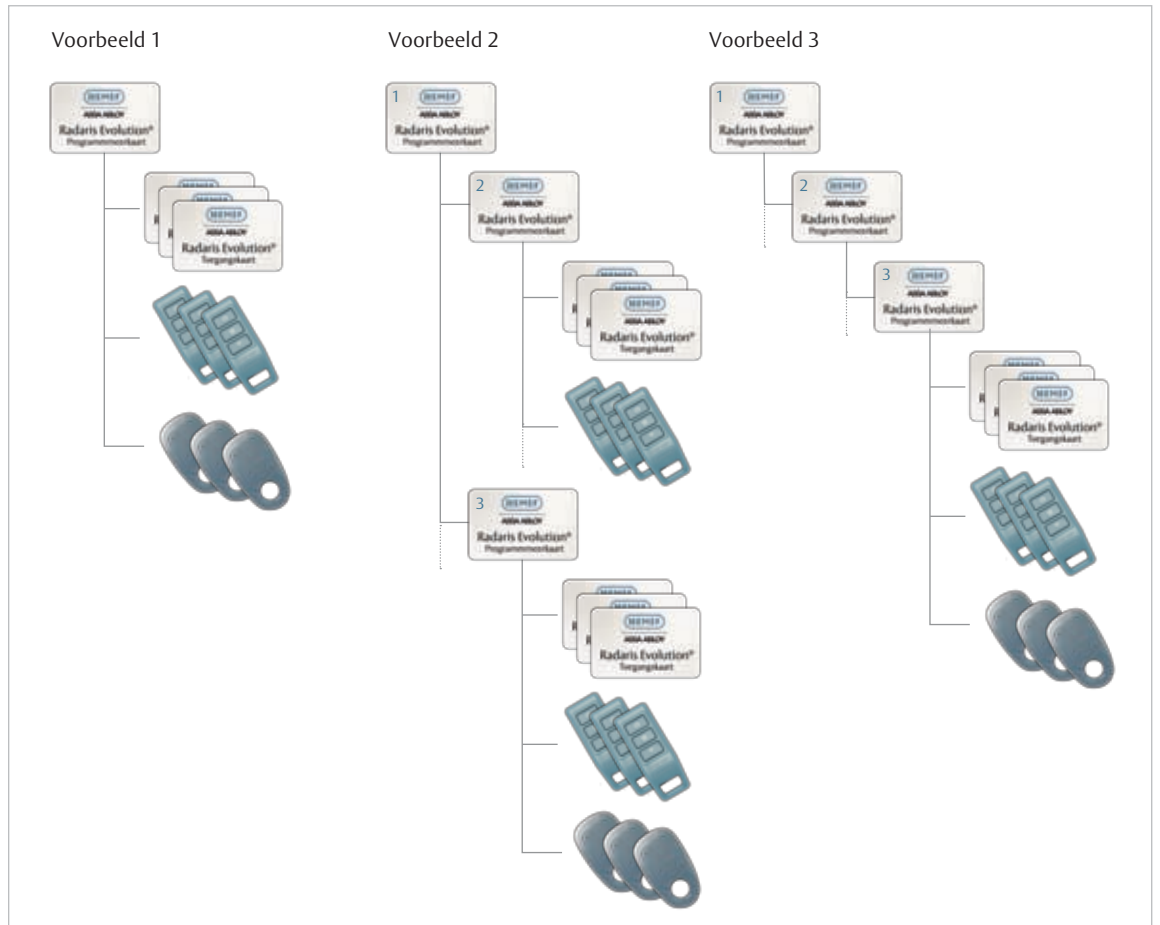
Voorbeeld 1

NEMEF
ASSA ABLOY
Radaris Evolution®
Programmeerkaart

NEMEF
ASSA ABLOY
Radaris Evolution®
Toegangskaart

Voorbeeld 2

1
NEMEF
ASSA ABLOY
Radaris Evolution®
Programmeerkaart

2
NEMEF
ASSA ABLOY
Radaris Evolution®
Programmeerkaart

NEMEF
ASSA ABLOY
Radaris Evolution®
Toegangskaart

3
NEMEF
ASSA ABLOY
Radaris Evolution®
Programmeerkaart

NEMEF
ASSA ABLOY
Radaris Evolution®
Toegangskaart

Voorbeeld 3

1
NEMEF
ASSA ABLOY
Radaris Evolution®
Programmeerkaart

2
NEMEF
ASSA ABLOY
Radaris Evolution®
Programmeerkaart

3
NEMEF
ASSA ABLOY
Radaris Evolution®
Programmeerkaart

NEMEF
ASSA ABLOY
Radaris Evolution®
Toegangskaart